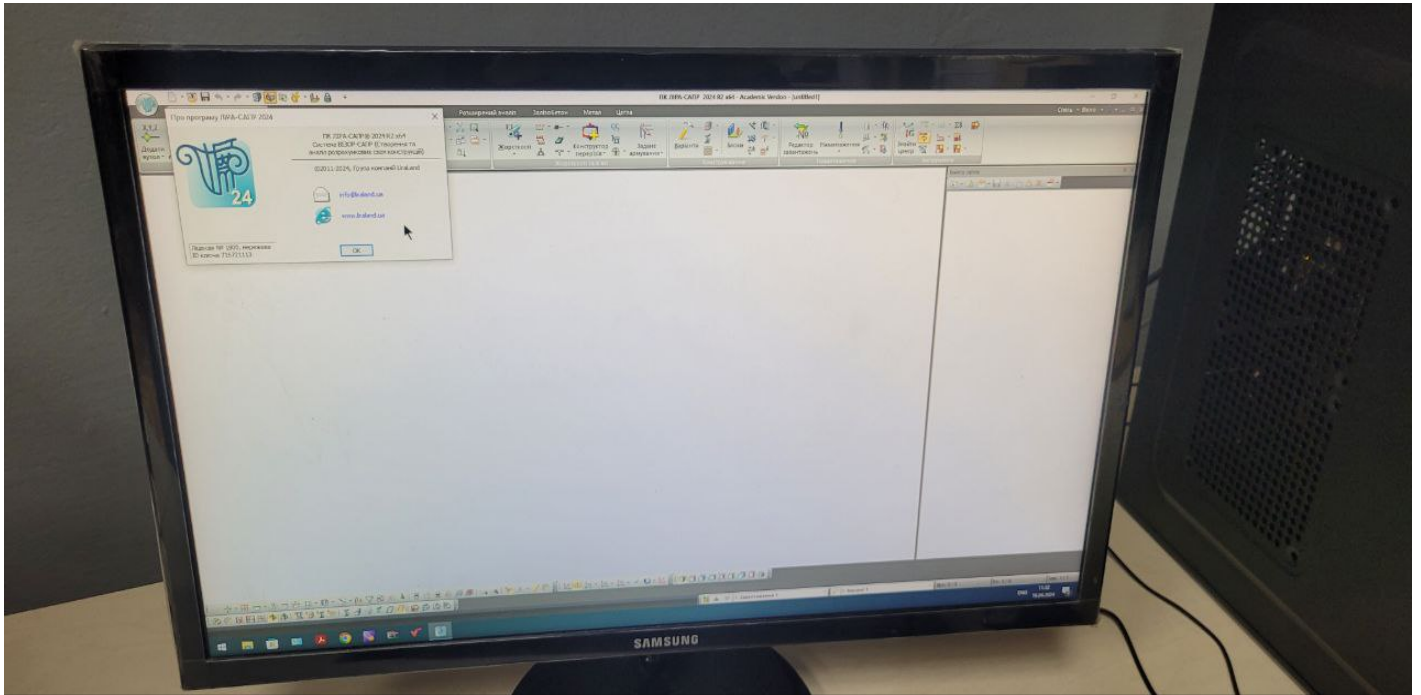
ПК ЛІРА-САПР 2024 R2 x64 - Academic Version - [untitled]

Про програму ЛІРА-САПР 2024

ПК ЛІРА-САПР® 2024 R2 x64
Система ВІЗОР-САПР (Створення та аналіз розрахункових схем конструкцій)

©2011-2024, Група компаній Liraland

24

info@liraland.ua

www.liraland.ua

Ліцензія № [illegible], мережева
ID ключа: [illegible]

OK

Розширений аналіз
Залізобетон
Метал
Цегла

Жорсткості
Конструктор перерізів
Задати армування
Вибірки
Бісове
Редактор завантажень
Навантаження
Вибір центру

SAMSUNG